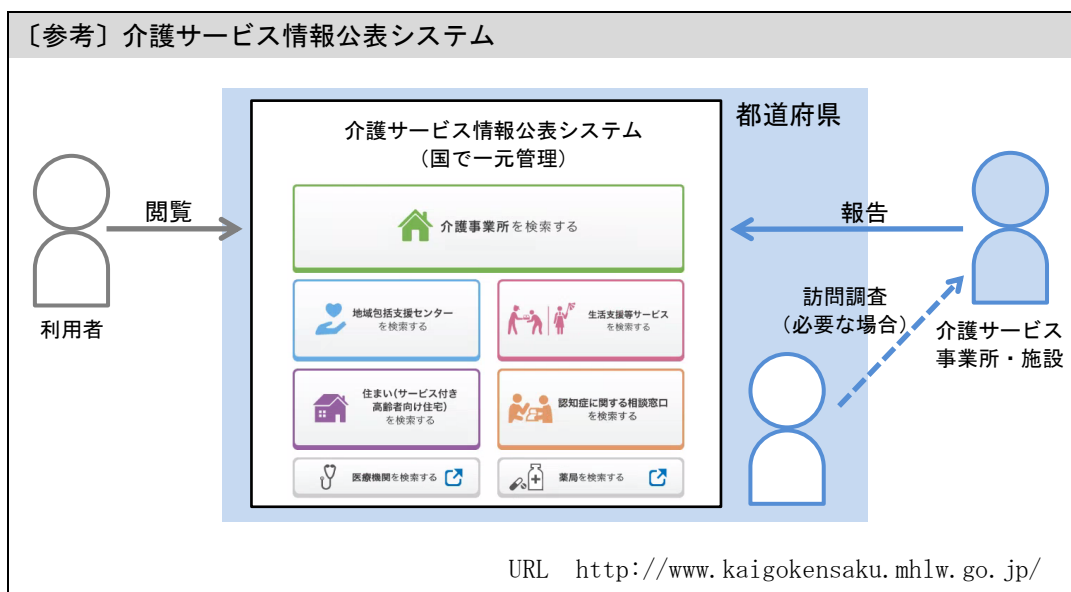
〔参考〕介護サービス情報公表システム

都道府県

介護サービス情報公表システム
（国で一元管理）

閲覧

報告

利用者

介護事業所を検索する

地域包括支援センターを検索する

生活支援等サービスを検索する

住まい（サービス付き高齢者向け住宅）を検索する

認知症に関する相談窓口を検索する

医療機関を検索する

薬局を検索する

訪問調査
（必要な場合）

介護サービス
事業所・施設

URL　http://www.kaigokensaku.mhlw.go.jp/